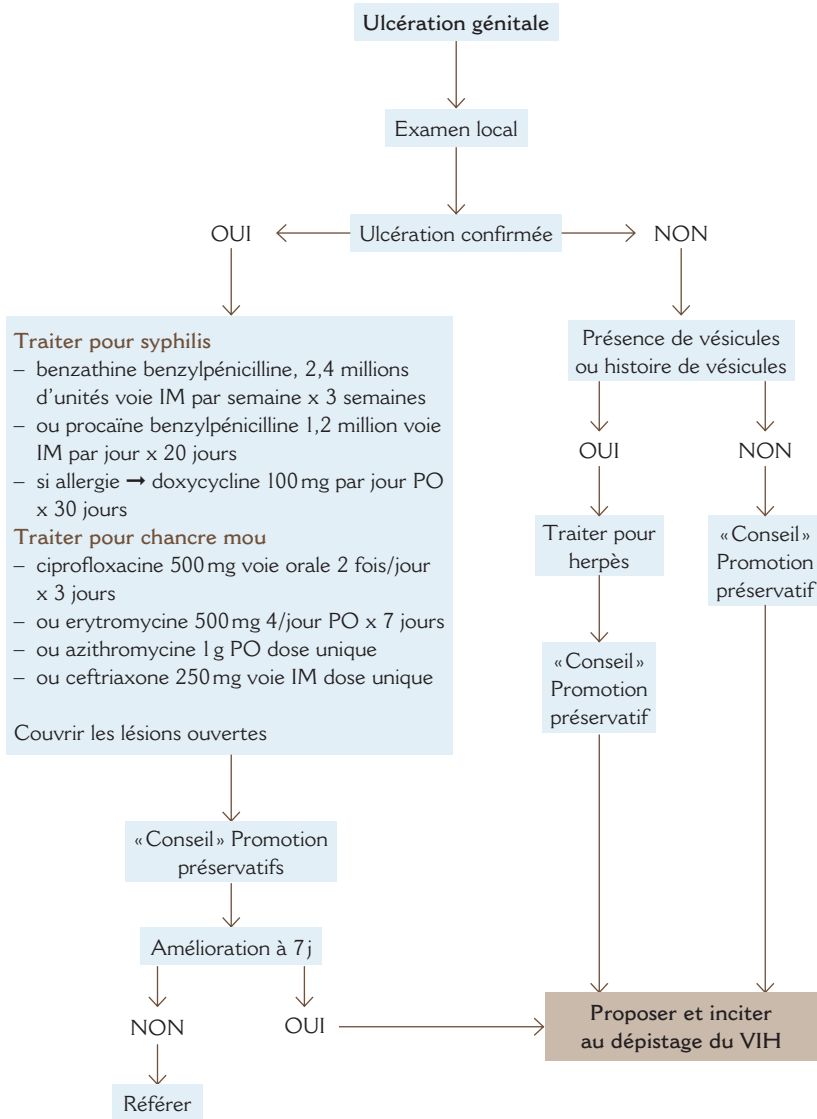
Ulcération génitale

Examen local

OUI

Ulcération confirmée

NON

Traiter pour syphilis
– benzathine benzylpénicilline, 2,4 millions d'unités voie IM par semaine x 3 semaines
– ou procaïne benzylpénicilline 1,2 million voie IM par jour x 20 jours
– si allergie → doxycycline 100 mg par jour PO x 30 jours
Traiter pour chancre mou
– ciprofloxacine 500 mg voie orale 2 fois/jour x 3 jours
– ou erytromycine 500 mg 4/jour PO x 7 jours
– ou azithromycine 1 g PO dose unique
– ou ceftriaxone 250 mg voie IM dose unique

Couvrir les lésions ouvertes

Présence de vésicules ou histoire de vésicules

OUI

NON

Traiter pour herpès

«Conseil» Promotion préservatif

«Conseil» Promotion préservatif

«Conseil» Promotion préservatifs

Amélioration à 7 j

NON

OUI

Proposer et inciter au dépistage du VIH

Référer